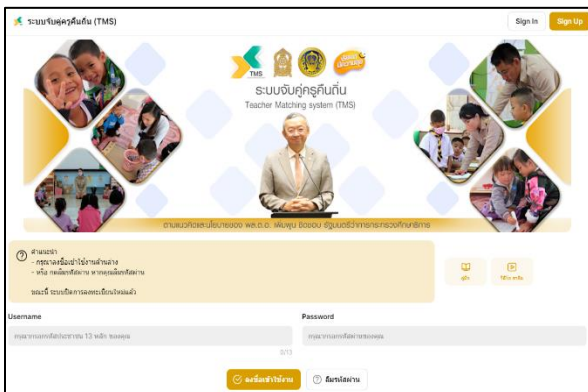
ระบบจับคู่ครูคืนถิ่น (TMS)

Sign In

Sign Up

TMS

ระบบจับคู่ครูคืนถิ่น

Teacher Matching system (TMS)

ตามนโยบายของ พล.ต.อ. เพิ่มพูน ชิดชอบ รัฐมนตรีว่าการกระทรวงศึกษาธิการ

คำแนะนำ
- กรุณาลงชื่อเข้าใช้งานด้านล่าง
- หรือ กดลืมรหัสผ่าน หากคุณลืมรหัสผ่าน

ขณะนี้ ระบบปิดการลงทะเบียนใหม่แล้ว

คู่มือ

วิดีโอสอนการใช้งาน

Username

กรุณากรอกเลขบัตรประชาชน 13 หลัก ของคุณ

0/13

Password

กรุณากรอกรหัสผ่านของคุณ

ลงชื่อเข้าใช้งาน

ลืมรหัสผ่าน